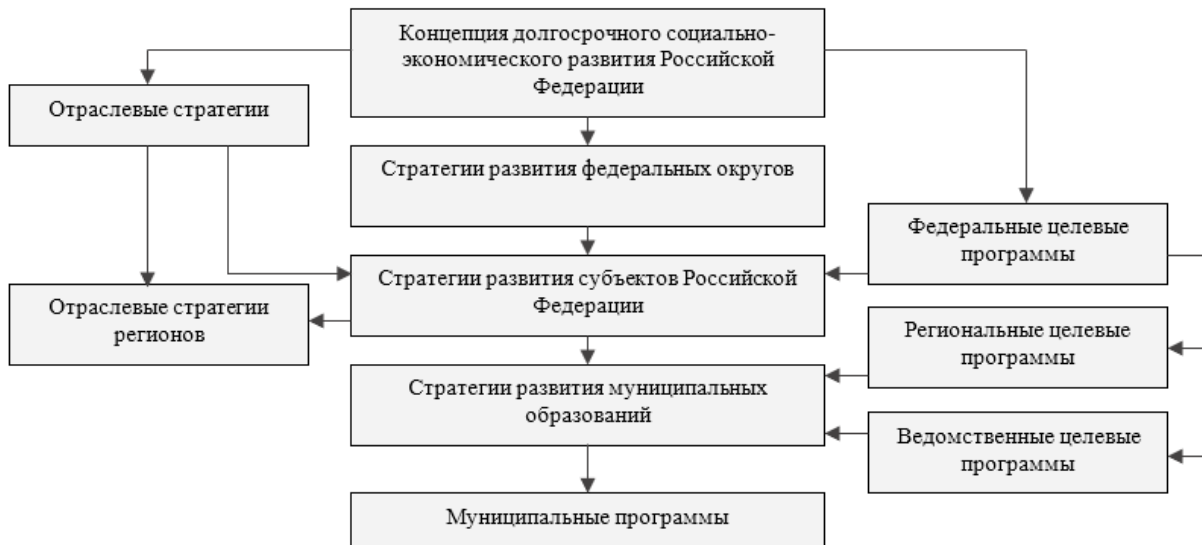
Концепция долгосрочного социально-экономического развития Российской Федерации

Отраслевые стратегии

Стратегии развития федеральных округов

Федеральные целевые программы

Стратегии развития субъектов Российской Федерации

Отраслевые стратегии регионов

Региональные целевые программы

Стратегии развития муниципальных образований

Ведомственные целевые программы

Муниципальные программы